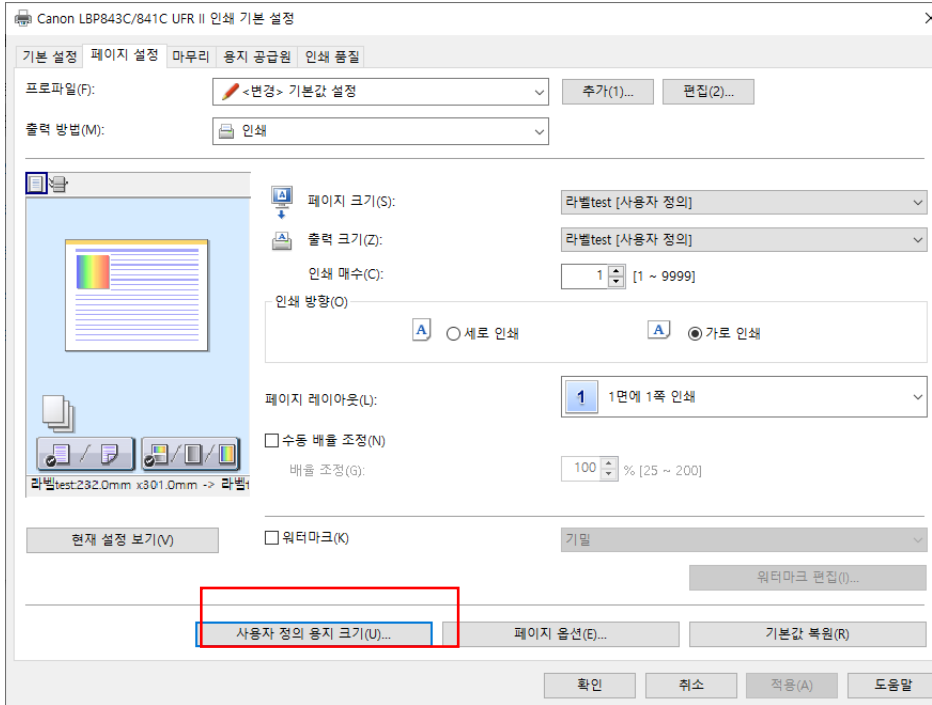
Canon LBP843C/841C UFR II 인쇄 기본 설정

기본 설정 페이지 설정 마무리 용지 공급원 인쇄 품질

프로파일(F): <변경> 기본값 설정 추가(1)... 편집(2)...

출력 방법(M): 인쇄

페이지 크기(S): 라벨test [사용자 정의]

출력 크기(Z): 라벨test [사용자 정의]

인쇄 매수(C): 1 [1 ~ 9999]

인쇄 방향(O)

세로 인쇄

가로 인쇄

페이지 레이아웃(L): 1 1면에 1쪽 인쇄

수동 배율 조정(N)

배율 조정(G): 100 % [25 ~ 200]

라벨test:232.0mm x301.0mm -> 라벨1

현재 설정 보기(V)

워터마크(K) 기밀

워터마크 편집(I)...

사용자 정의 용지 크기(U)... 페이지 옵션(E)... 기본값 복원(R)

확인 취소 적용(A) 도움말